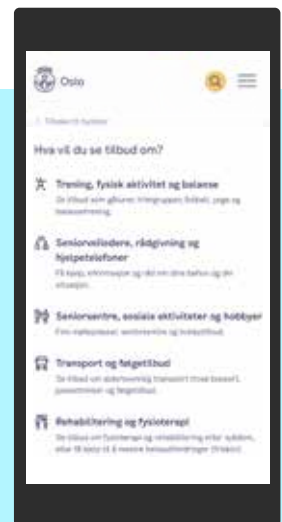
Oslo

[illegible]

Hva vil du se tilbud om?

Trening, fysisk aktivitet og balanse
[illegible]

Seniorveiledere, rådgivning og hjelpetelefoner
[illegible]

Seniorsentre, sosiale aktiviteter og hobbyer
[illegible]

Transport og følgetilbud
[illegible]

Rehabilitering og fysioterapi
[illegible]